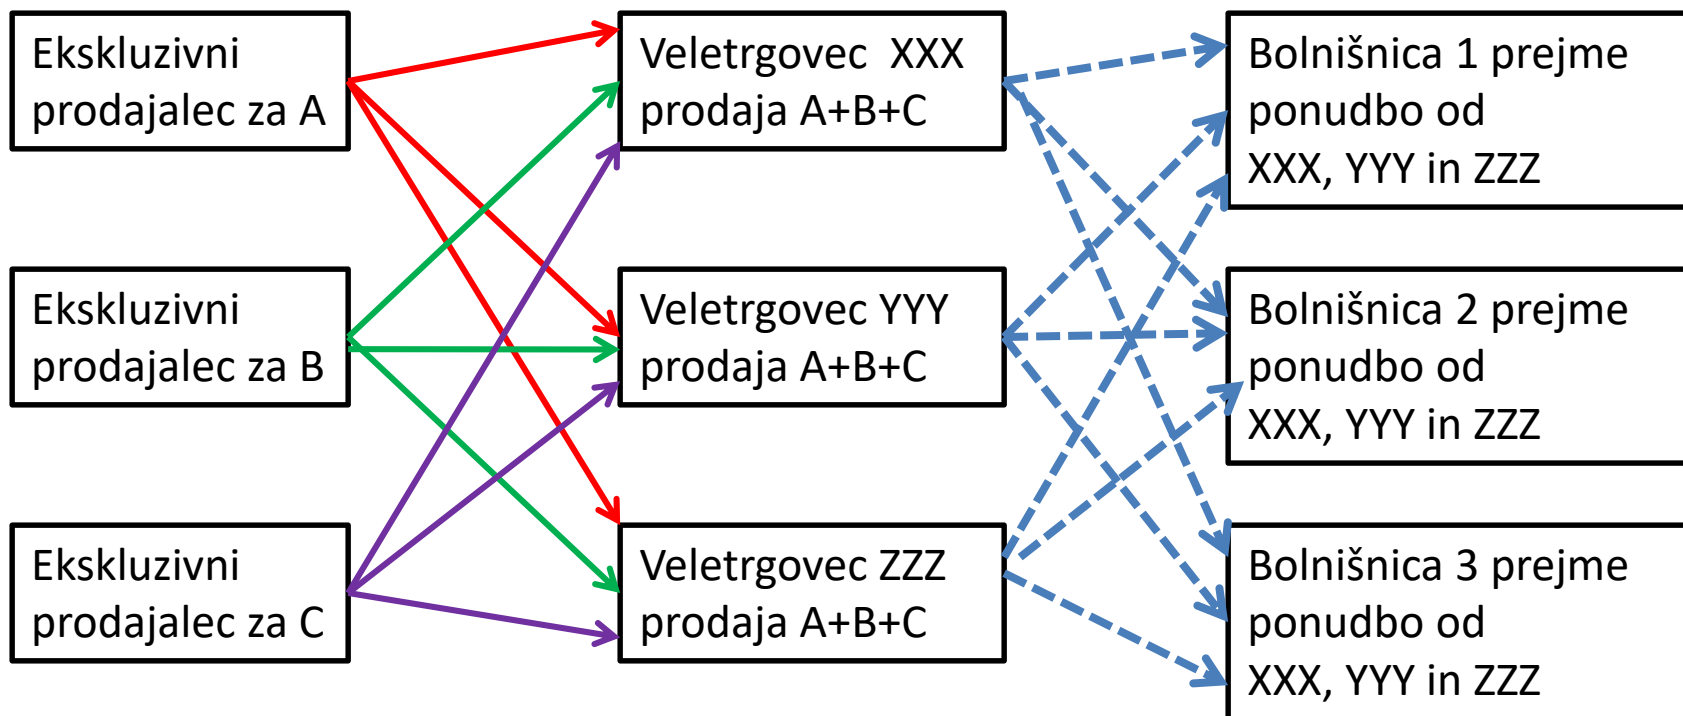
Ekskluzivni prodajalec za A

Ekskluzivni prodajalec za B

Ekskluzivni prodajalec za C

Veletrgovec XXX prodaja A+B+C

Veletrgovec YYY prodaja A+B+C

Veletrgovec ZZZ prodaja A+B+C

Bolnišnica 1 prejme ponudbo od XXX, YYY in ZZZ

Bolnišnica 2 prejme ponudbo od XXX, YYY in ZZZ

Bolnišnica 3 prejme ponudbo od XXX, YYY in ZZZ